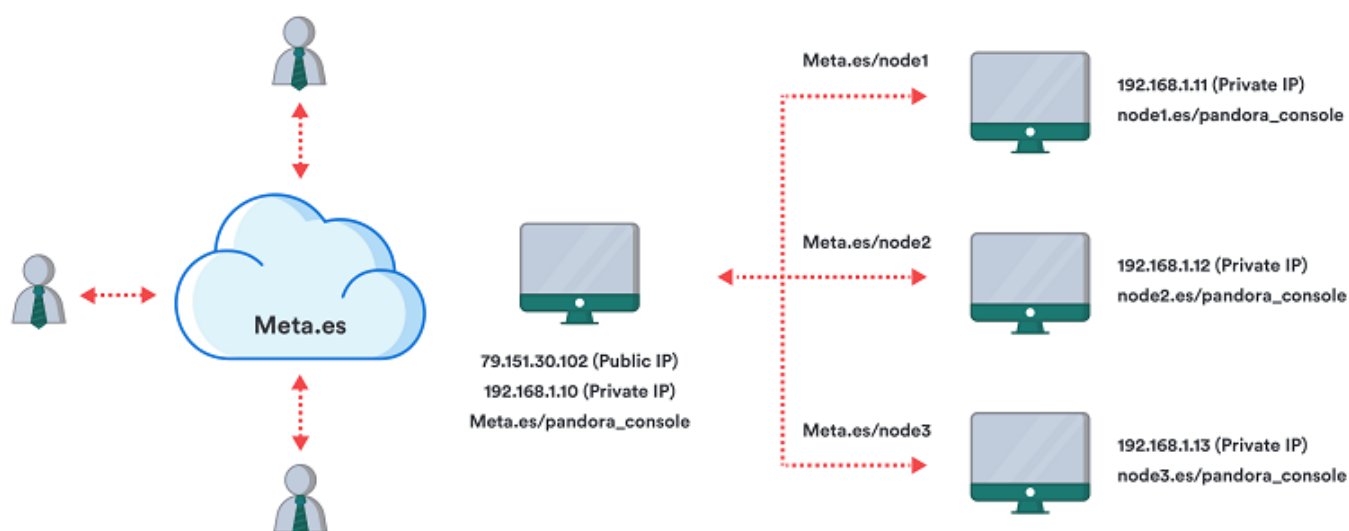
Meta.es

79.151.30.102 (Public IP)
192.168.1.10 (Private IP)
Meta.es/pandora_console

Meta.es/node1

192.168.1.11 (Private IP)
node1.es/pandora_console

Meta.es/node2

192.168.1.12 (Private IP)
node2.es/pandora_console

Meta.es/node3

192.168.1.13 (Private IP)
node3.es/pandora_console